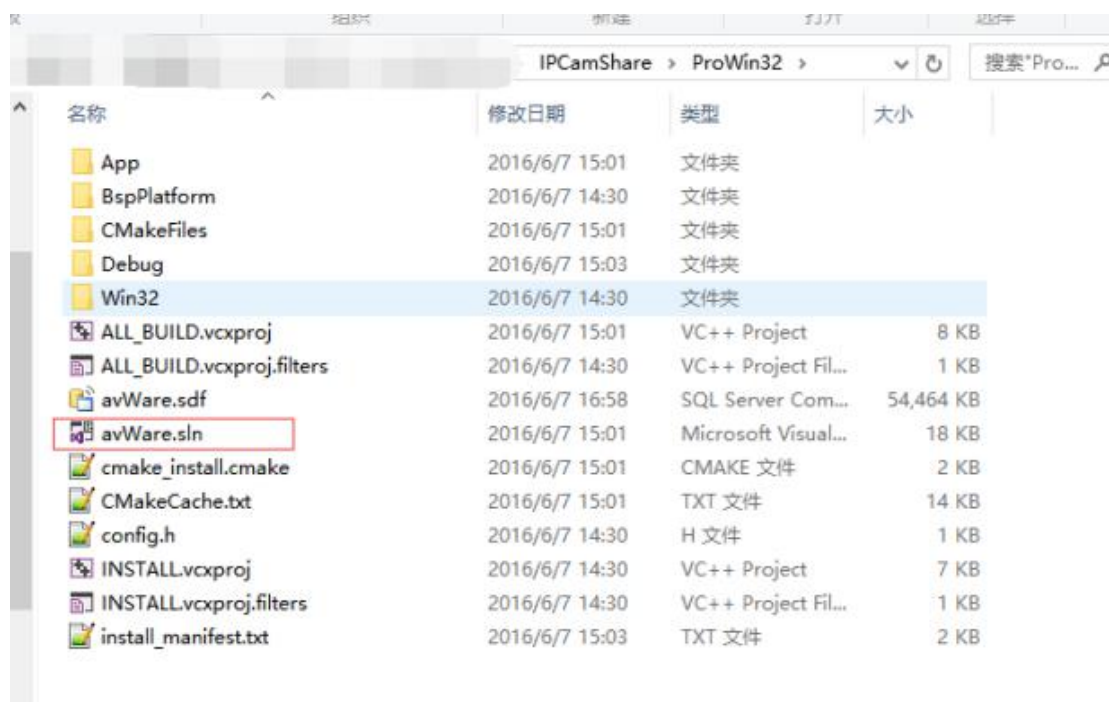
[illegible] 组织 新建 打开 选择

IPCamShare > ProWin32 >

搜索"Pro...

| 名称 | 修改日期 | 类型 | 大小 |
|---|---|---|---|
| App | 2016/6/7 15:01 | 文件夹 | |
| BspPlatform | 2016/6/7 14:30 | 文件夹 | |
| CMakeFiles | 2016/6/7 15:01 | 文件夹 | |
| Debug | 2016/6/7 15:03 | 文件夹 | |
| Win32 | 2016/6/7 14:30 | 文件夹 | |
| ALL_BUILD.vcxproj | 2016/6/7 15:01 | VC++ Project | 8 KB |
| ALL_BUILD.vcxproj.filters | 2016/6/7 14:30 | VC++ Project Fil... | 1 KB |
| avWare.sdf | 2016/6/7 16:58 | SQL Server Com... | 54,464 KB |
| avWare.sln | 2016/6/7 15:01 | Microsoft Visual... | 18 KB |
| cmake_install.cmake | 2016/6/7 15:01 | CMAKE 文件 | 2 KB |
| CMakeCache.txt | 2016/6/7 15:01 | TXT 文件 | 14 KB |
| config.h | 2016/6/7 14:30 | H 文件 | 1 KB |
| INSTALL.vcxproj | 2016/6/7 14:30 | VC++ Project | 7 KB |
| INSTALL.vcxproj.filters | 2016/6/7 14:30 | VC++ Project Fil... | 1 KB |
| install_manifest.txt | 2016/6/7 15:03 | TXT 文件 | 2 KB |